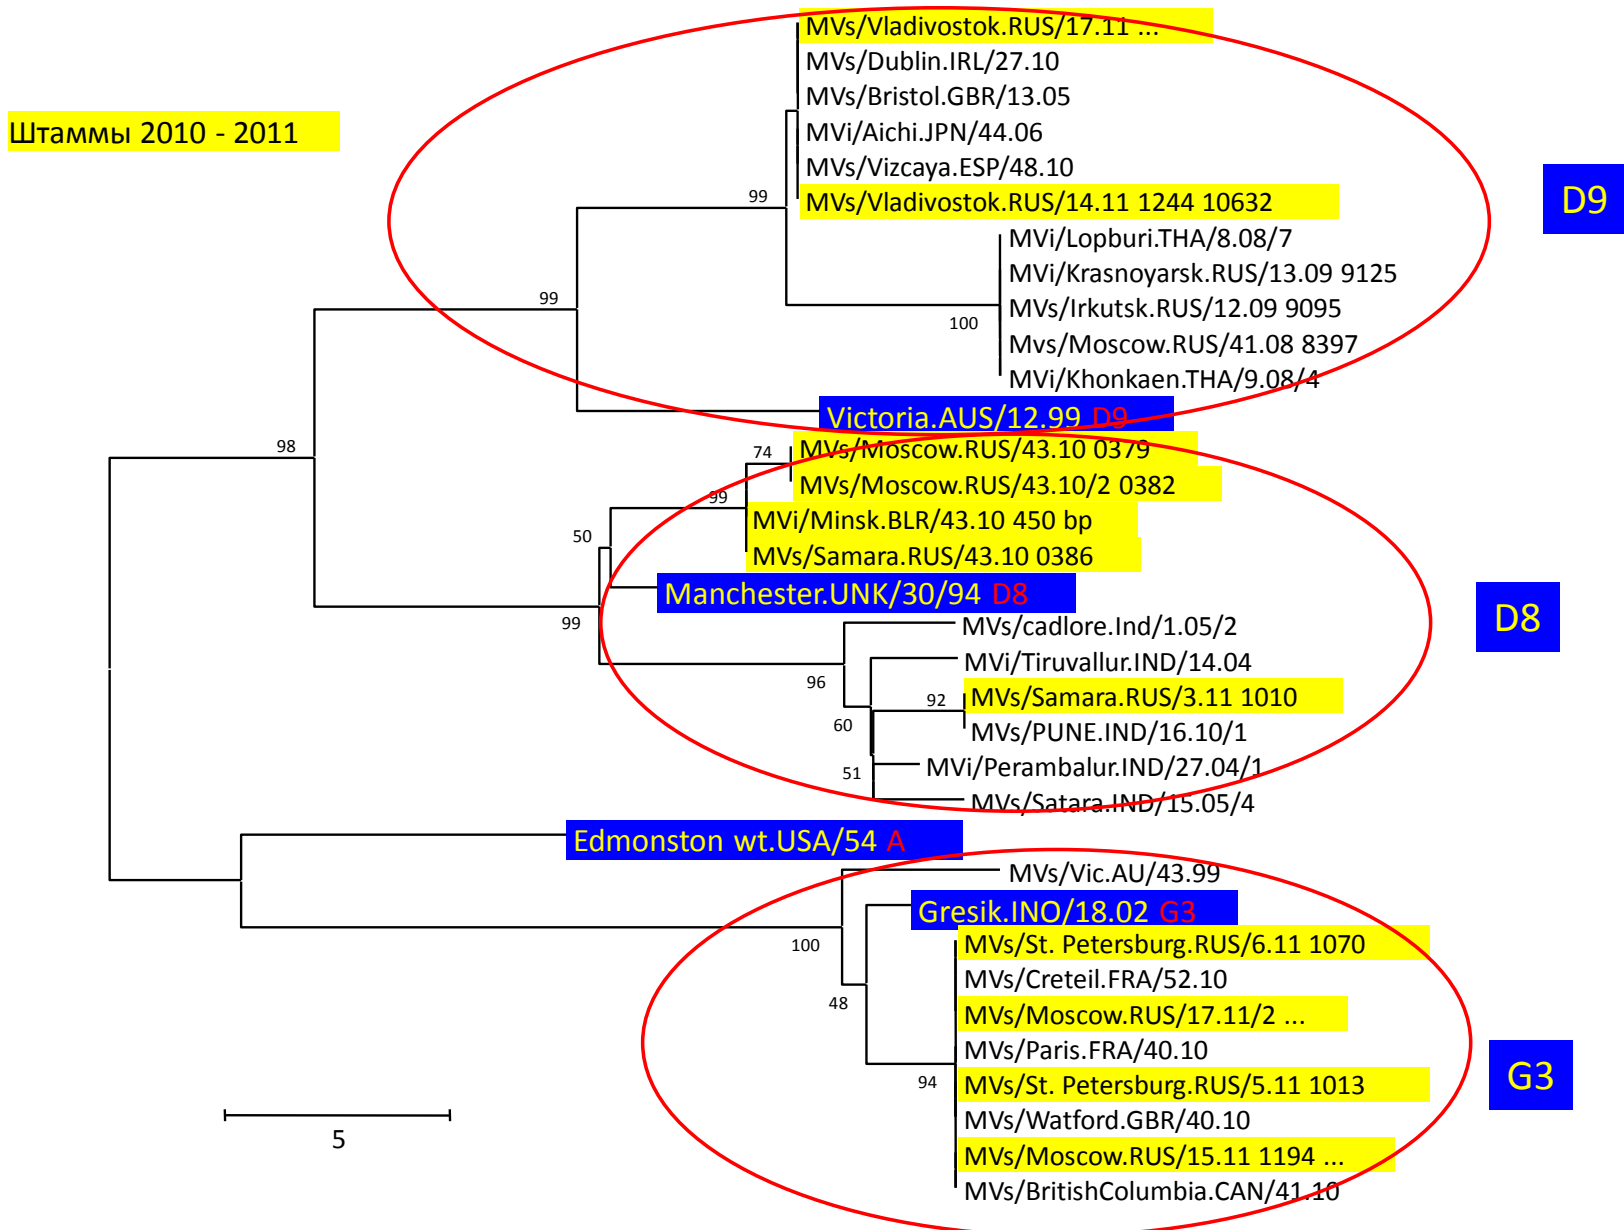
Штаммы 2010 - 2011

MVs/Vladivostok.RUS/17.11 ...
MVs/Dublin.IRL/27.10
MVs/Bristol.GBR/13.05
MVi/Aichi.JPN/44.06
MVs/Vizcaya.ESP/48.10
99
MVs/Vladivostok.RUS/14.11 1244 10632
D9
MVi/Lopburi.THA/8.08/7
MVi/Krasnoyarsk.RUS/13.09 9125
99
MVs/Irkutsk.RUS/12.09 9095
100
Mvs/Moscow.RUS/41.08 8397
MVi/Khonkaen.THA/9.08/4
Victoria.AUS/12.99 D9
98
74
MVs/Moscow.RUS/43.10 0379
MVs/Moscow.RUS/43.10/2 0382
99
MVi/Minsk.BLR/43.10 450 bp
50
MVs/Samara.RUS/43.10 0386
Manchester.UNK/30/94 D8
D8
99
MVs/cadlore.Ind/1.05/2
MVi/Tiruvallur.IND/14.04
96
92
MVs/Samara.RUS/3.11 1010
60
MVs/PUNE.IND/16.10/1
51
MVi/Perambalur.IND/27.04/1
MVs/Satara.IND/15.05/4
Edmonston wt.USA/54 A
MVs/Vic.AU/43.99
Gresik.INO/18.02 G3
MVs/St. Petersburg.RUS/6.11 1070
100
MVs/Creteil.FRA/52.10
48
MVs/Moscow.RUS/17.11/2 ...
MVs/Paris.FRA/40.10
G3
94
MVs/St. Petersburg.RUS/5.11 1013
MVs/Watford.GBR/40.10
5
MVs/Moscow.RUS/15.11 1194 ...
MVs/BritishColumbia.CAN/41.10